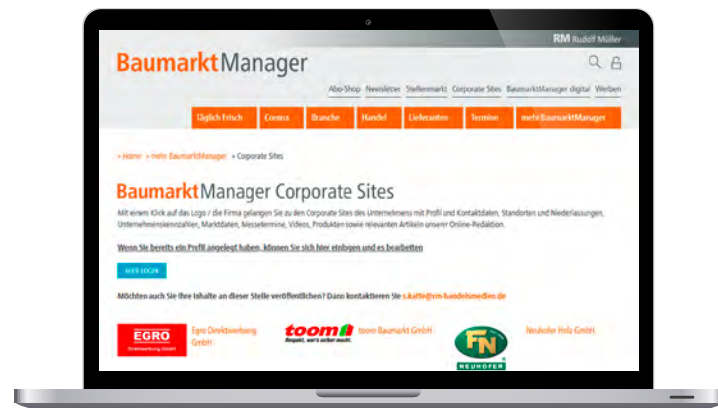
RM Rudolf Müller

BaumarktManager

Abo-Shop Newsletter Stellenmarkt Corporate Sites BaumarktManager digital Werben

Täglich Frisch Consus Branche Handel Lieferanten Termine mehr BaumarktManager

» Home » mehr BaumarktManager » Corporate Sites

BaumarktManager Corporate Sites

Mit einem Klick auf das Logo / die Firma gelangen Sie zu den Corporate Sites des Unternehmens mit Profil und Kontaktdaten, Standorten und Niederlassungen, Unternehmenskennzahlen, Marktdaten, Messeterminen, Videos, Produkten sowie relevanten Artikeln unserer Online-Redaktion.

Wenn Sie bereits ein Profil angelegt haben, können Sie sich hier einloggen und es bearbeiten

HIER LOGIN

Möchten auch Sie Ihre Inhalte an dieser Stelle veröffentlichen? Dann kontaktieren Sie s.katte@rm-handelsmedien.de

EGRO Direktwerbung GmbH

Egro Direktwerbung GmbH

toom Baumarkt Respekt, wer's selber macht.

toom Baumarkt GmbH

FN NEUHOFER

Neuhofer Holz GmbH